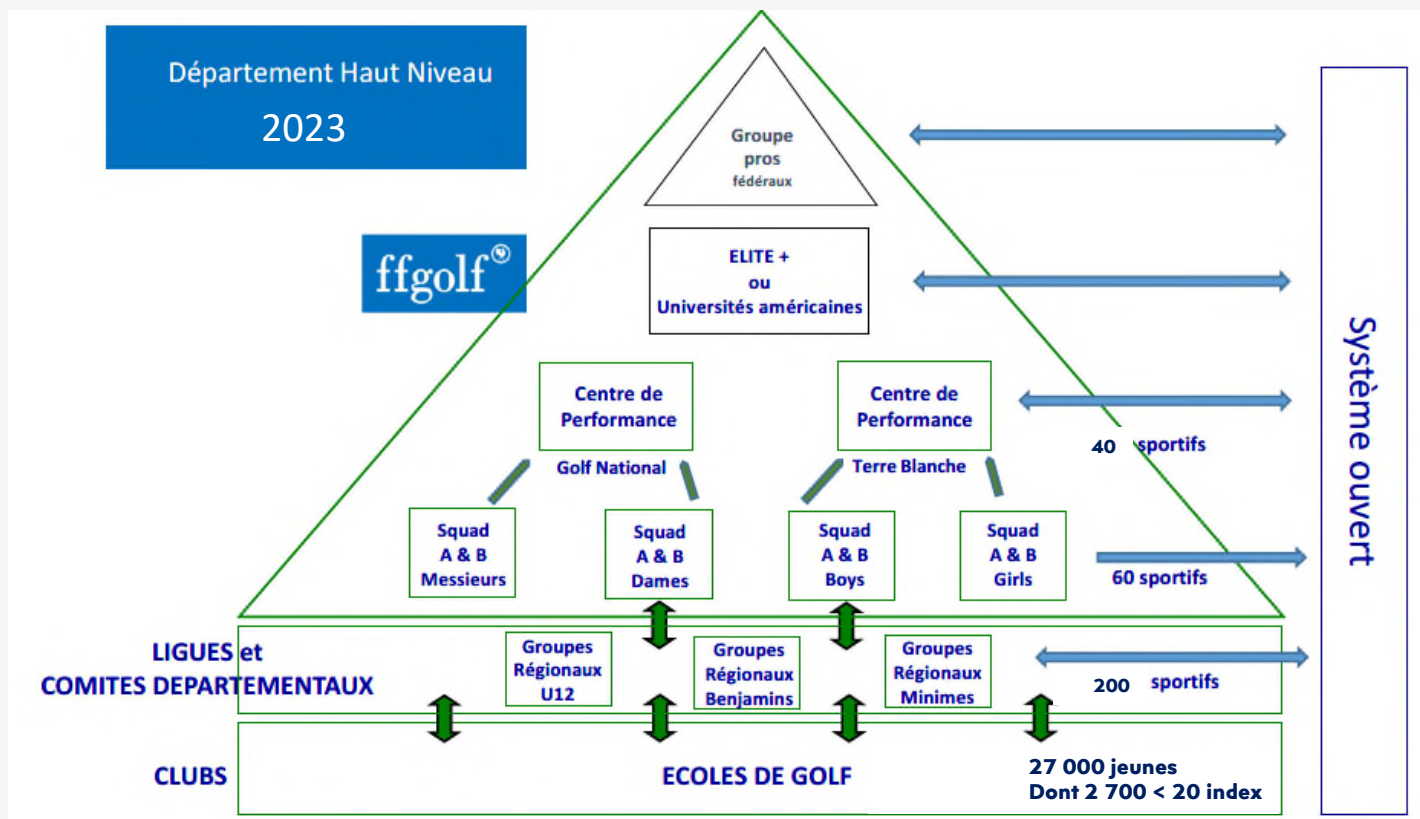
Département Haut Niveau
2023

ffgolf®

Groupe pros fédéraux

ELITE + ou Universités américaines

Centre de Performance
Golf National

Centre de Performance
Terre Blanche

40 sportifs

Squad A & B Messieurs

Squad A & B Dames

Squad A & B Boys

Squad A & B Girls

60 sportifs

LIGUES et COMITES DEPARTEMENTAUX

Groupes Régionaux U12

Groupes Régionaux Benjamins

Groupes Régionaux Minimes

200 sportifs

CLUBS

ECOLES DE GOLF

27 000 jeunes
Dont 2 700 < 20 index

Système ouvert